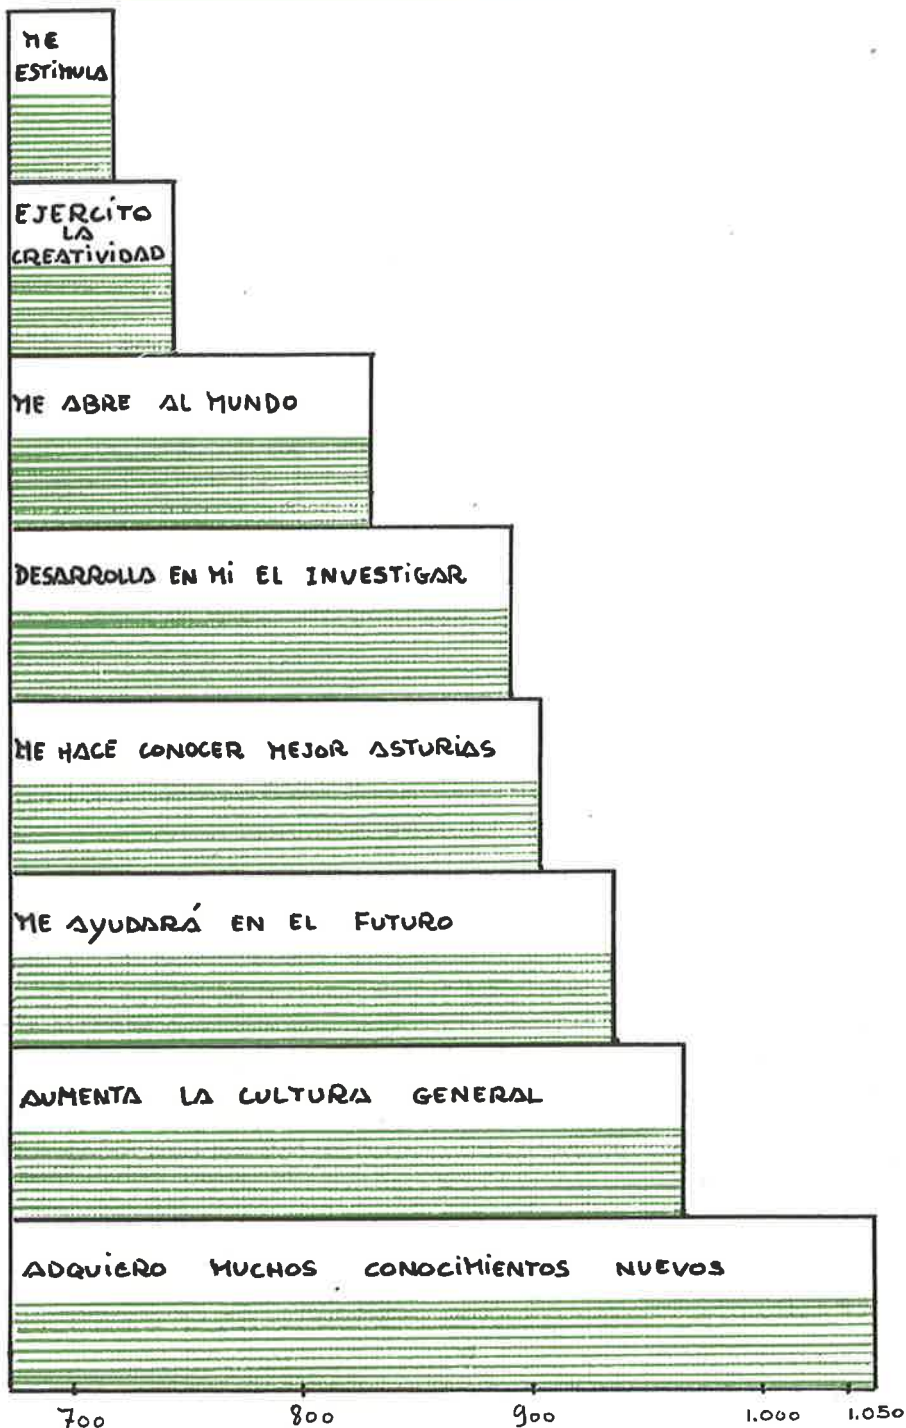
ME ESTIMULA

EJERCITO LA CREATIVIDAD

ME ABRE AL MUNDO

DESARROLLA EN MI EL INVESTIGAR

ME HACE CONOCER MEJOR ASTURIAS

ME AYUDARÁ EN EL FUTURO

AUMENTA LA CULTURA GENERAL

ADQUIERO MUCHOS CONOCIMIENTOS NUEVOS

700 800 900 1.000 1.050